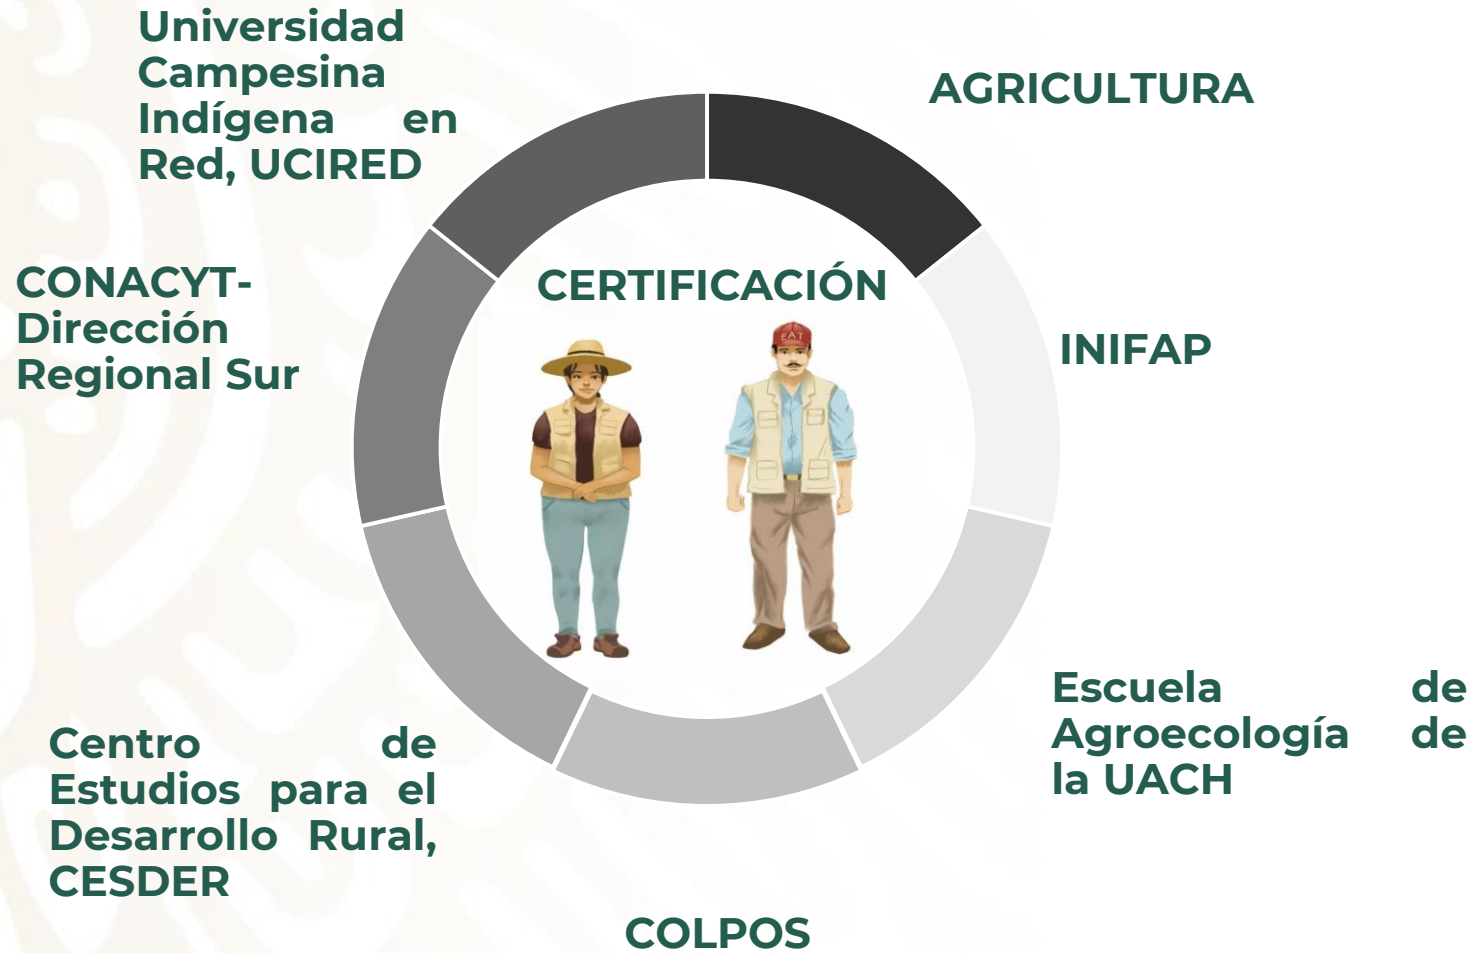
Universidad Campesina Indígena en Red, UCIRED

AGRICULTURA

CONACYT-Dirección Regional Sur

CERTIFICACIÓN

EAT

INIFAP

Escuela de Agroecología de la UACH

Centro de Estudios para el Desarrollo Rural, CESDER

COLPOS